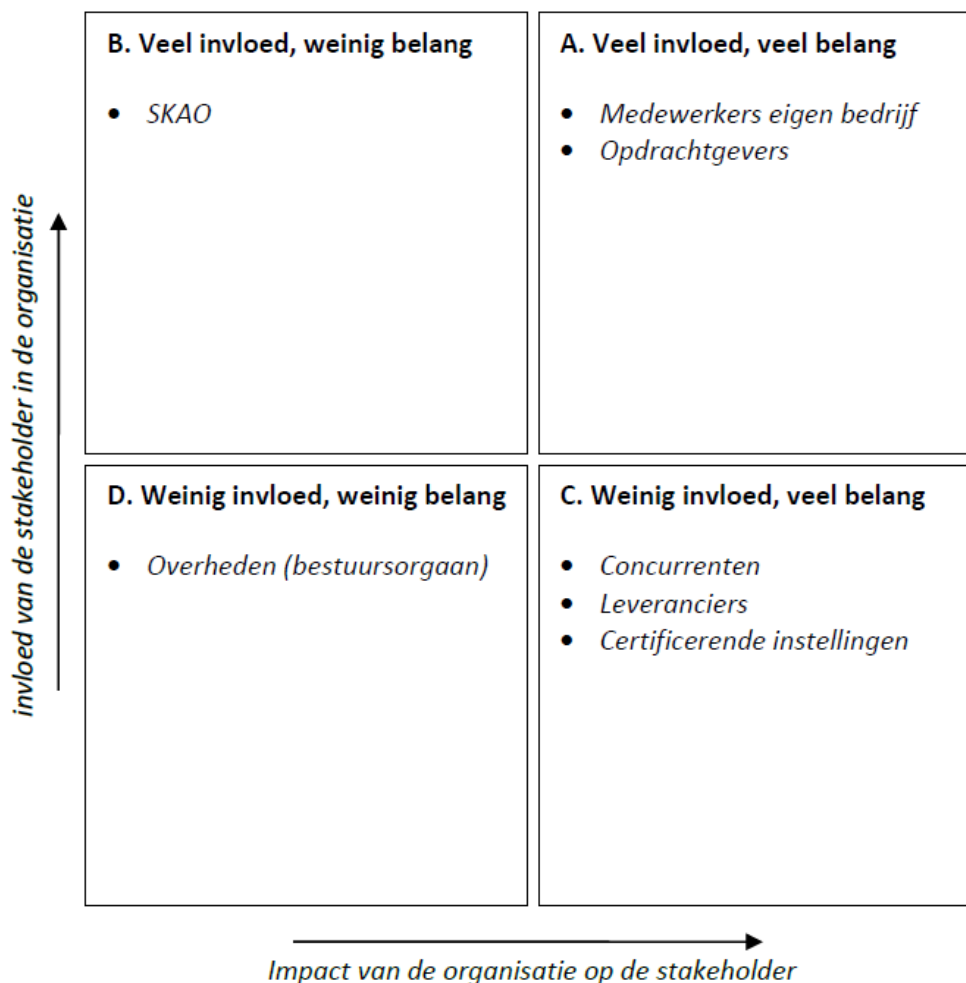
invloed van de stakeholder in de organisatie

| B. Veel invloed, weinig belang | A. Veel invloed, veel belang |
|---|---|
| • SKAO | • Medewerkers eigen bedrijf • Opdrachtgevers |
| **D. Weinig invloed, weinig belang** | **C. Weinig invloed, veel belang** |
| • Overheden (bestuursorgaan) | • Concurrenten • Leveranciers • Certificerende instellingen |

Impact van de organisatie op de stakeholder